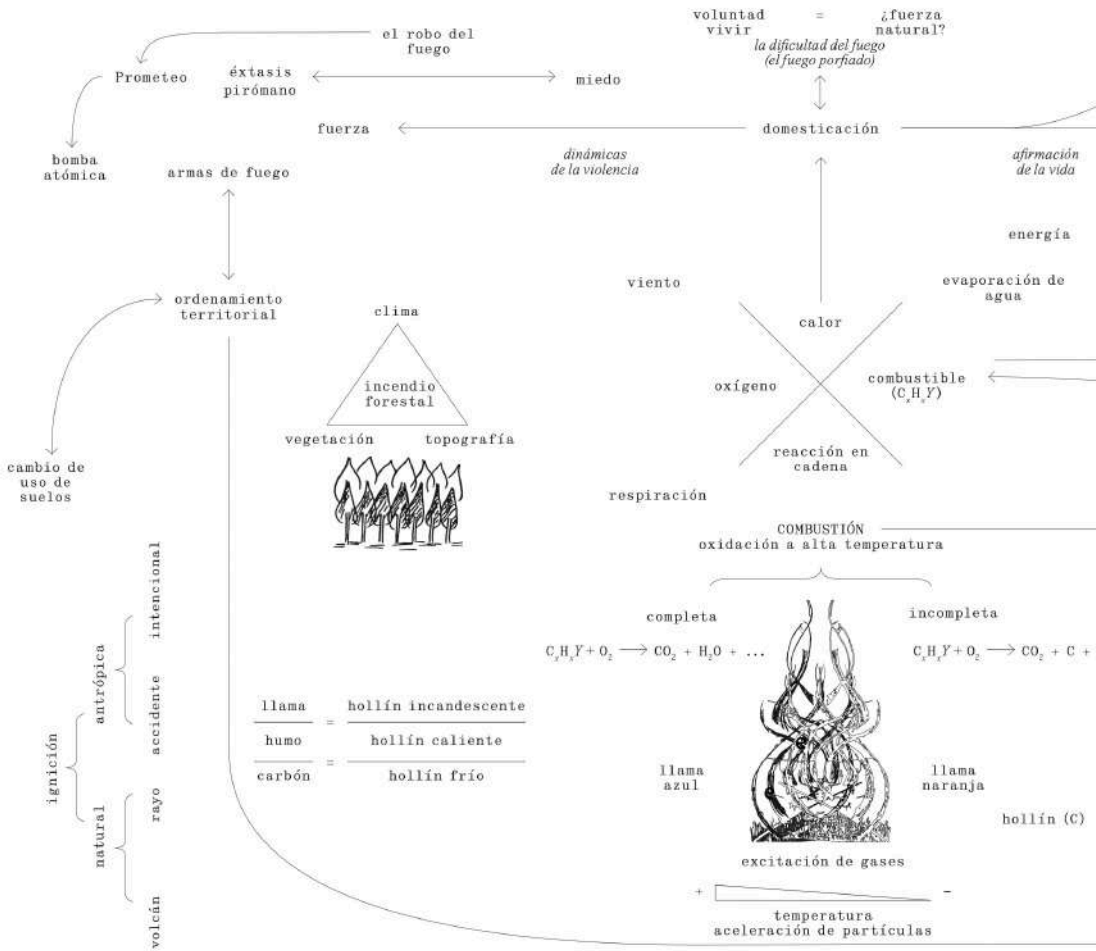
voluntad vivir = ¿fuerza natural?

la dificultad del fuego (el fuego porfiado)

el robo del fuego

Prometeo

éxtasis pirómano

miedo

bomba atómica

fuerza

domesticación

dinámicas de la violencia

afirmación de la vida

armas de fuego

energía

viento

evaporación de agua

ordenamiento territorial

clima

calor

incendio forestal

oxígeno

combustible ($C_xH_xY$)

vegetación

topografía

cambio de uso de suelos

reacción en cadena

respiración

COMBUSTIÓN
oxidación a alta temperatura

completa

incompleta

$C_xH_xY + O_2 \longrightarrow CO_2 + H_2O + \ldots$

$C_xH_xY + O_2 \longrightarrow CO_2 + C +$

ignición

antrópica

intencional

accidente

natural

rayo

volcán

llama = hollín incandescente

humo = hollín caliente

carbón = hollín frío

llama azul

llama naranja

hollín (C)

excitación de gases

+ -

temperatura
aceleración de partículas